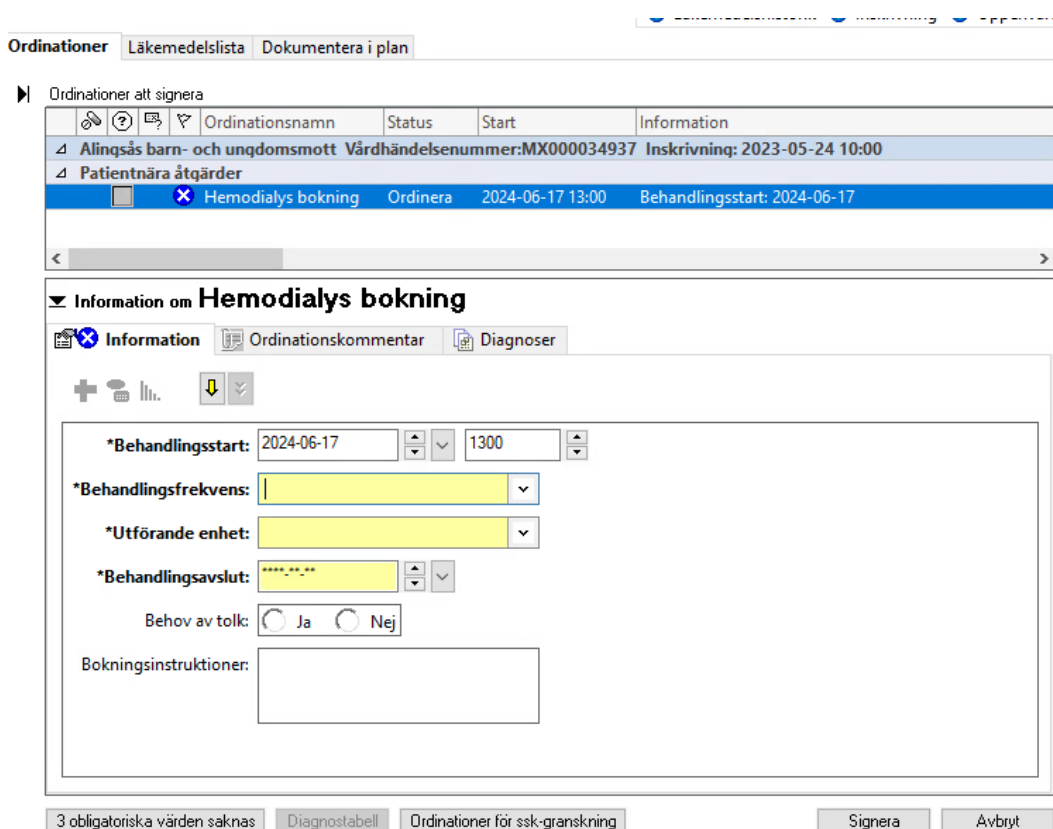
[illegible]

Ordinationer | Läkemedelslista | Dokumentera i plan

Ordinationer att signera

| | | | | Ordinationsnamn | Status | Start | Information |
|---|---|---|---|---|---|---|---|
| Alingsås barn- och ungdomsmott Vårdhändelsenummer:MX000034937 Inskrivning: 2023-05-24 10:00 | | | | | | | |
| Patientnära åtgärder | | | | | | | |
| | | | | Hemodialys bokning | Ordinera | 2024-06-17 13:00 | Behandlingsstart: 2024-06-17 |

Information om Hemodialys bokning

Information | Ordinationskommentar | Diagnoser

*Behandlingsstart: 2024-06-17 1300

*Behandlingsfrekvens:

*Utförande enhet:

*Behandlingsavslut: ****-**-**

Behov av tolk: Ja Nej

Bokningsinstruktioner:

3 obligatoriska värden saknas | Diagnostabell | Ordinationer för ssk-granskning | Signera | Avbryt